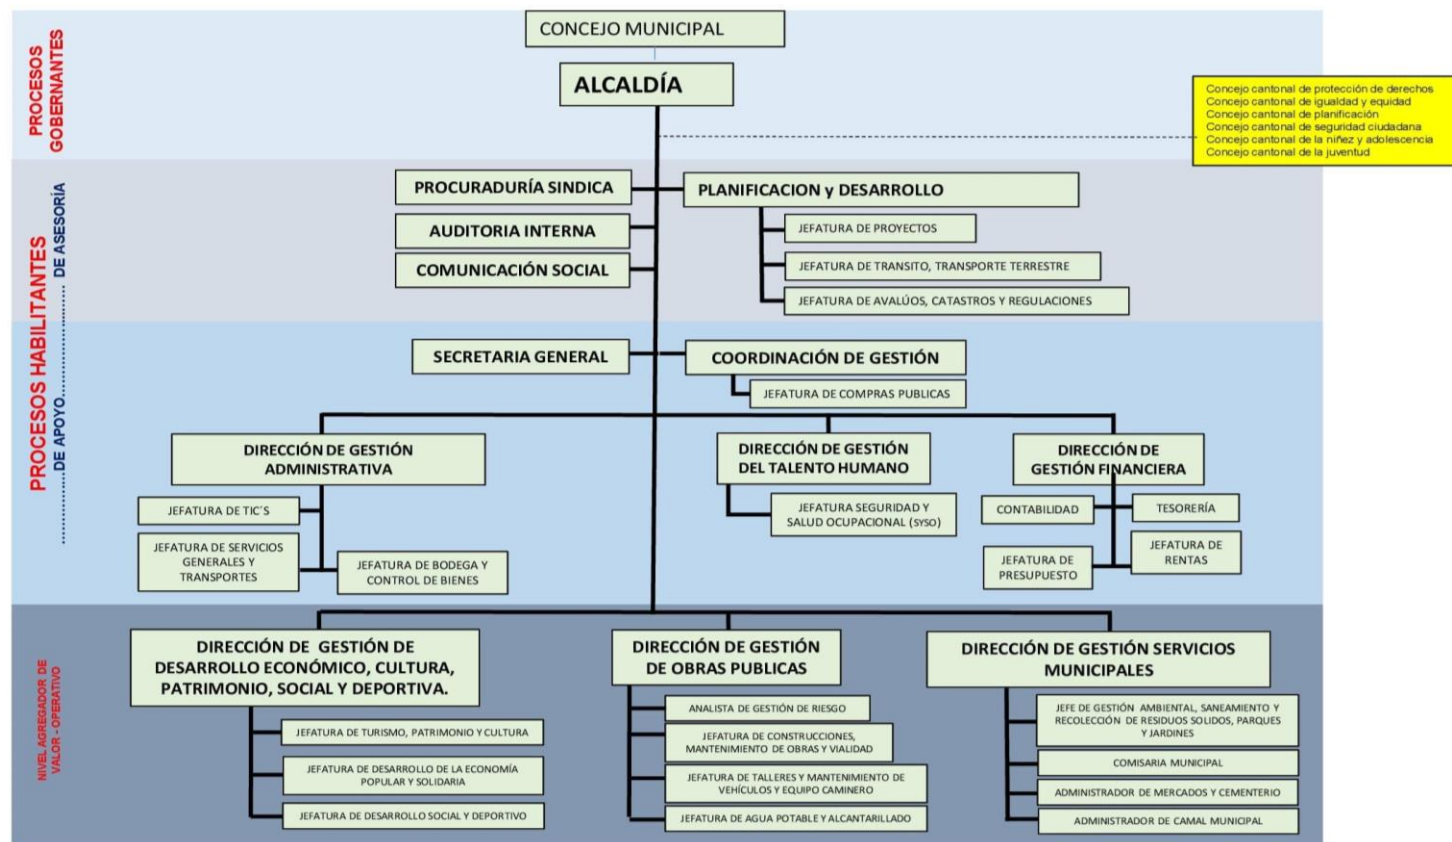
PROCESOS GOBERNANTES

CONCEJO MUNICIPAL

ALCALDÍA

Concejo cantonal de protección de derechos
Concejo cantonal de igualdad y equidad
Concejo cantonal de planificación
Concejo cantonal de seguridad ciudadana
Concejo cantonal de la niñez y adolescencia
Concejo cantonal de la juventud

PROCESOS HABILITANTES

DE ASESORÍA

PROCURADURÍA SINDICA

AUDITORIA INTERNA

COMUNICACIÓN SOCIAL

PLANIFICACION y DESARROLLO

JEFATURA DE PROYECTOS

JEFATURA DE TRANSITO, TRANSPORTE TERRESTRE

JEFATURA DE AVALÚOS, CATASTROS Y REGULACIONES

DE APOYO

SECRETARIA GENERAL

COORDINACIÓN DE GESTIÓN

JEFATURA DE COMPRAS PUBLICAS

DIRECCIÓN DE GESTIÓN ADMINISTRATIVA

JEFATURA DE TIC´S

JEFATURA DE SERVICIOS GENERALES Y TRANSPORTES

JEFATURA DE BODEGA Y CONTROL DE BIENES

DIRECCIÓN DE GESTIÓN DEL TALENTO HUMANO

JEFATURA SEGURIDAD Y SALUD OCUPACIONAL (SYSO)

DIRECCIÓN DE GESTIÓN FINANCIERA

CONTABILIDAD

TESORERÍA

JEFATURA DE PRESUPUESTO

JEFATURA DE RENTAS

NIVEL AGREGADOR DE VALOR - OPERATIVO

DIRECCIÓN DE GESTIÓN DE DESARROLLO ECONÓMICO, CULTURA, PATRIMONIO, SOCIAL Y DEPORTIVA.

JEFATURA DE TURISMO, PATRIMONIO Y CULTURA

JEFATURA DE DESARROLLO DE LA ECONOMÍA POPULAR Y SOLIDARIA

JEFATURA DE DESARROLLO SOCIAL Y DEPORTIVO

DIRECCIÓN DE GESTIÓN DE OBRAS PUBLICAS

ANALISTA DE GESTIÓN DE RIESGO

JEFATURA DE CONSTRUCCIONES, MANTENIMIENTO DE OBRAS Y VIALIDAD

JEFATURA DE TALLERES Y MANTENIMIENTO DE VEHÍCULOS Y EQUIPO CAMINERO

JEFATURA DE AGUA POTABLE Y ALCANTARILLADO

DIRECCIÓN DE GESTIÓN SERVICIOS MUNICIPALES

JEFE DE GESTIÓN AMBIENTAL, SANEAMIENTO Y RECOLECCIÓN DE RESIDUOS SOLIDOS, PARQUES Y JARDINES

COMISARIA MUNICIPAL

ADMINISTRADOR DE MERCADOS Y CEMENTERIO

ADMINISTRADOR DE CAMAL MUNICIPAL